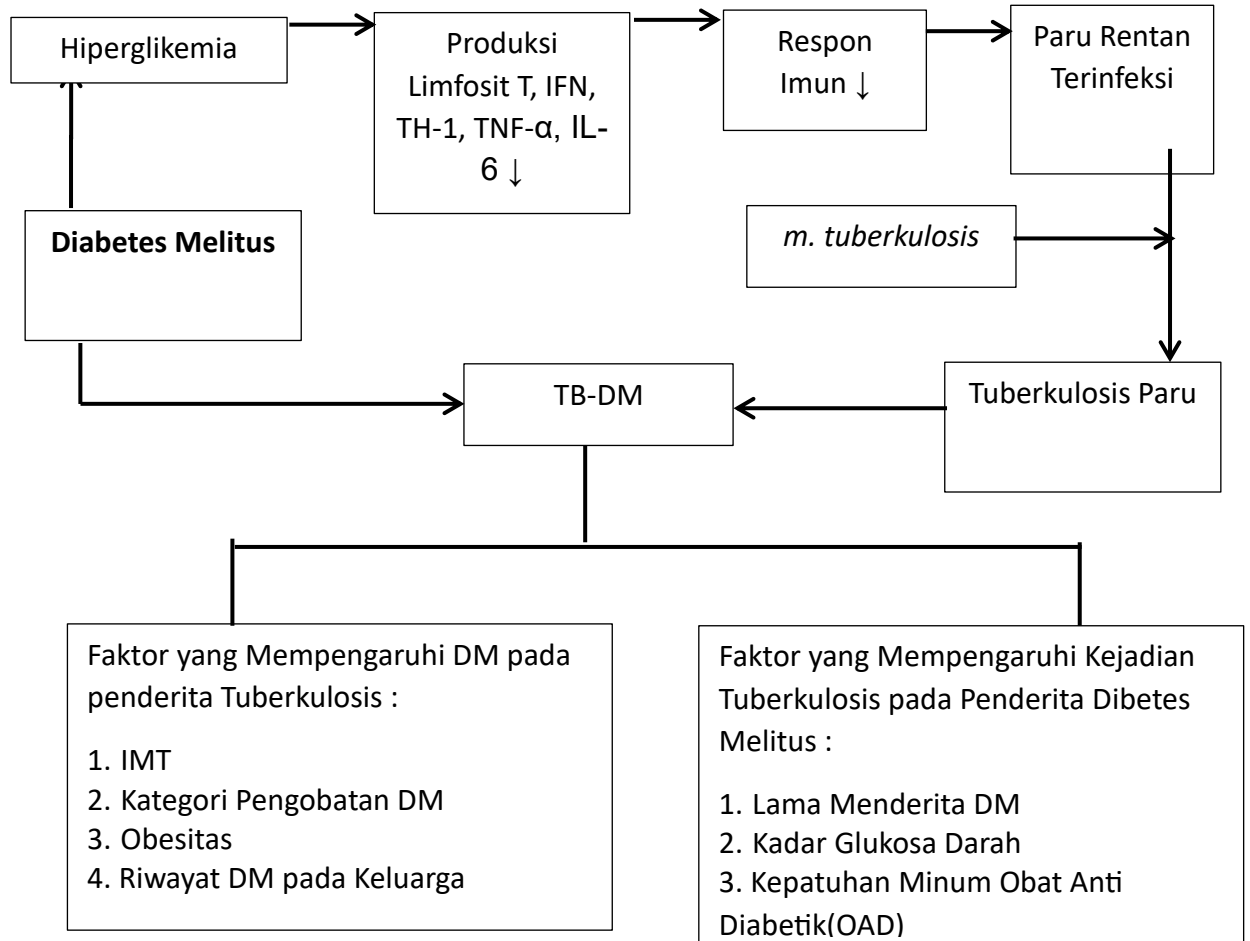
Hiperglikemia

Produksi Limfosit T, IFN, TH-1, TNF-α, IL-6 ↓

Respon Imun ↓

Paru Rentan Terinfeksi

Diabetes Melitus

m. tuberkulosis

TB-DM

Tuberkulosis Paru

Faktor yang Mempengaruhi DM pada penderita Tuberkulosis :

1. IMT
2. Kategori Pengobatan DM
3. Obesitas
4. Riwayat DM pada Keluarga

Faktor yang Mempengaruhi Kejadian Tuberkulosis pada Penderita Dibetes Melitus :

1. Lama Menderita DM
2. Kadar Glukosa Darah
3. Kepatuhan Minum Obat Anti Diabetik(OAD)